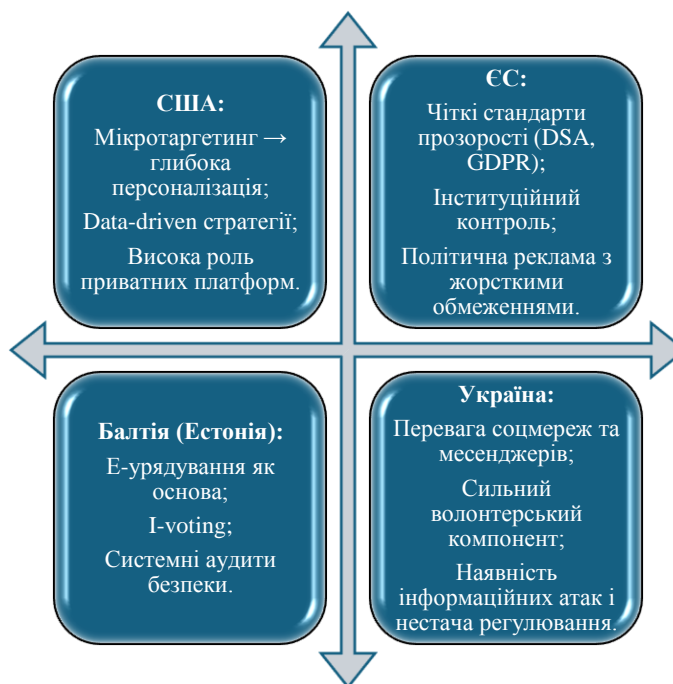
США:

Мікротаргетинг → глибока персоналізація;

Data-driven стратегії;

Висока роль приватних платформ.

ЄС:

Чіткі стандарти прозорості (DSA, GDPR);

Інституційний контроль;

Політична реклама з жорсткими обмеженнями.

Балтія (Естонія):

Е-урядування як основа;

I-voting;

Системні аудити безпеки.

Україна:

Перевага соцмереж та месенджерів;

Сильний волонтерський компонент;

Наявність інформаційних атак і нестача регулювання.